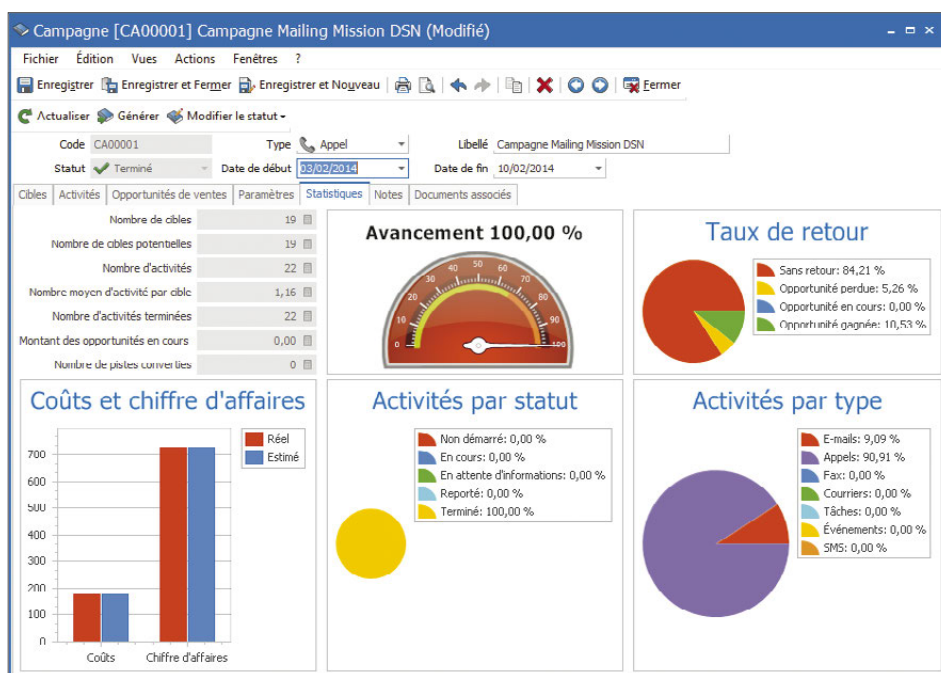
Campagne [CA00001] Campagne Mailing Mission DSN (Modifié)

Fichier Édition Vues Actions Fenêtres ?

Enregistrer Enregistrer et Fermer Enregistrer et Nouveau Fermer

Actualiser Générer Modifier le statut

Code CA00001 Type Appel Libellé Campagne Mailing Mission DSN

Statut Terminé Date de début 03/02/2014 Date de fin 10/02/2014

Cibles Activités Opportunités de ventes Paramètres Statistiques Notes Documents associés

| | |
|---|---|
| Nombre de cibles | 19 |
| Nombre de cibles potentelles | 19 |
| Nombre d'activités | 22 |
| Nombre moyen d'activité par cible | 1,16 |
| Nombre d'activités terminées | 22 |
| Montant des opportunités en cours | 0,00 |
| Nombre de pistes converties | 0 |

Avancement 100,00 %

0 10 20 30 40 50 60 70 80 90 100

Taux de retour

Sans retour: 84,21 %
Opportunité perdue: 5,26 %
Opportunité en cours: 0,00 %
Opportunité gagnée: 10,53 %

Coûts et chiffre d'affaires

Réel
Estimé

700
600
500
400
300
200
100
0

Coûts Chiffre d'affaires

Activités par statut

Non démarré: 0,00 %
En cours: 0,00 %
En attente d'informations: 0,00 %
Reporté: 0,00 %
Terminé: 100,00 %

Activités par type

E-mails: 9,09 %
Appels: 90,91 %
Fax: 0,00 %
Courriers: 0,00 %
Tâches: 0,00 %
Événements: 0,00 %
SMS: 0,00 %